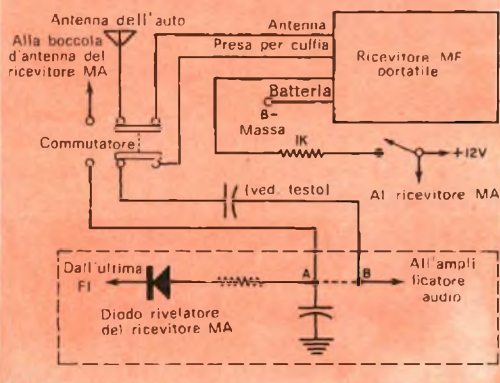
Antenna dell'auto

Alla boccola d'antenna del ricevitore MA

Antenna

Presa per cuffia

Ricevitore MF portatile

Batteria

B-

Massa

Commutatore

IK

+12V

Al ricevitore MA

(ved. testo)

Dall'ultima FI

A

B

All'amplificatore audio

Diodo rivelatore del ricevitore MA